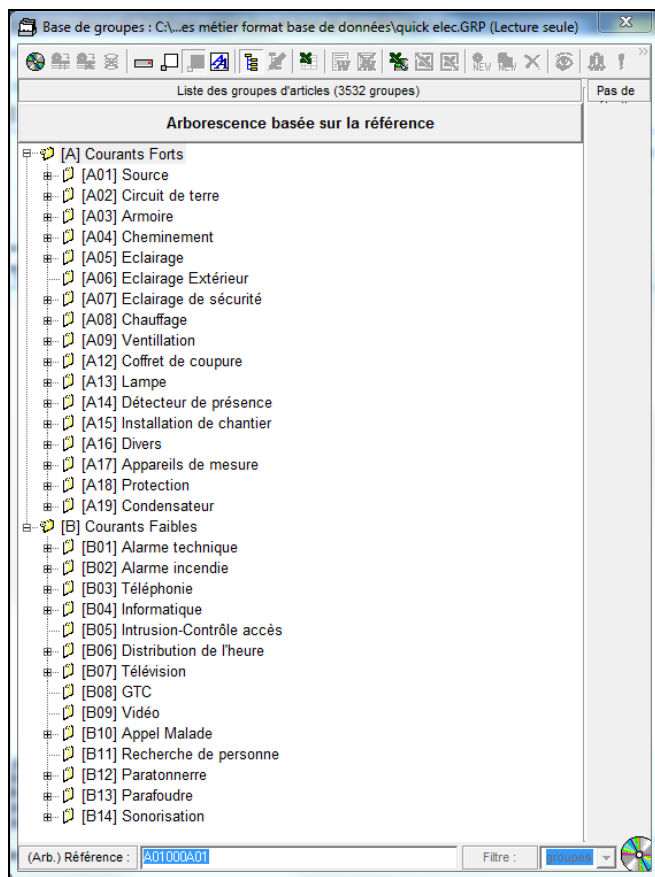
Base de groupes : C:\...es métier format base de données\quick elec.GRP (Lecture seule)

Liste des groupes d'articles (3532 groupes)

Pas de

Arborescence basée sur la référence

[A] Courants Forts
[A01] Source
[A02] Circuit de terre
[A03] Armoire
[A04] Cheminement
[A05] Eclairage
[A06] Eclairage Extérieur
[A07] Eclairage de sécurité
[A08] Chauffage
[A09] Ventillation
[A12] Coffret de coupure
[A13] Lampe
[A14] Détecteur de présence
[A15] Installation de chantier
[A16] Divers
[A17] Appareils de mesure
[A18] Protection
[A19] Condensateur
[B] Courants Faibles
[B01] Alarme technique
[B02] Alarme incendie
[B03] Téléphonie
[B04] Informatique
[B05] Intrusion-Contrôle accès
[B06] Distribution de l'heure
[B07] Télévision
[B08] GTC
[B09] Vidéo
[B10] Appel Malade
[B11] Recherche de personne
[B12] Paratonnerre
[B13] Parafoudre
[B14] Sonorisation

(Arb.) Référence : A01000A01

Filtre : groupes